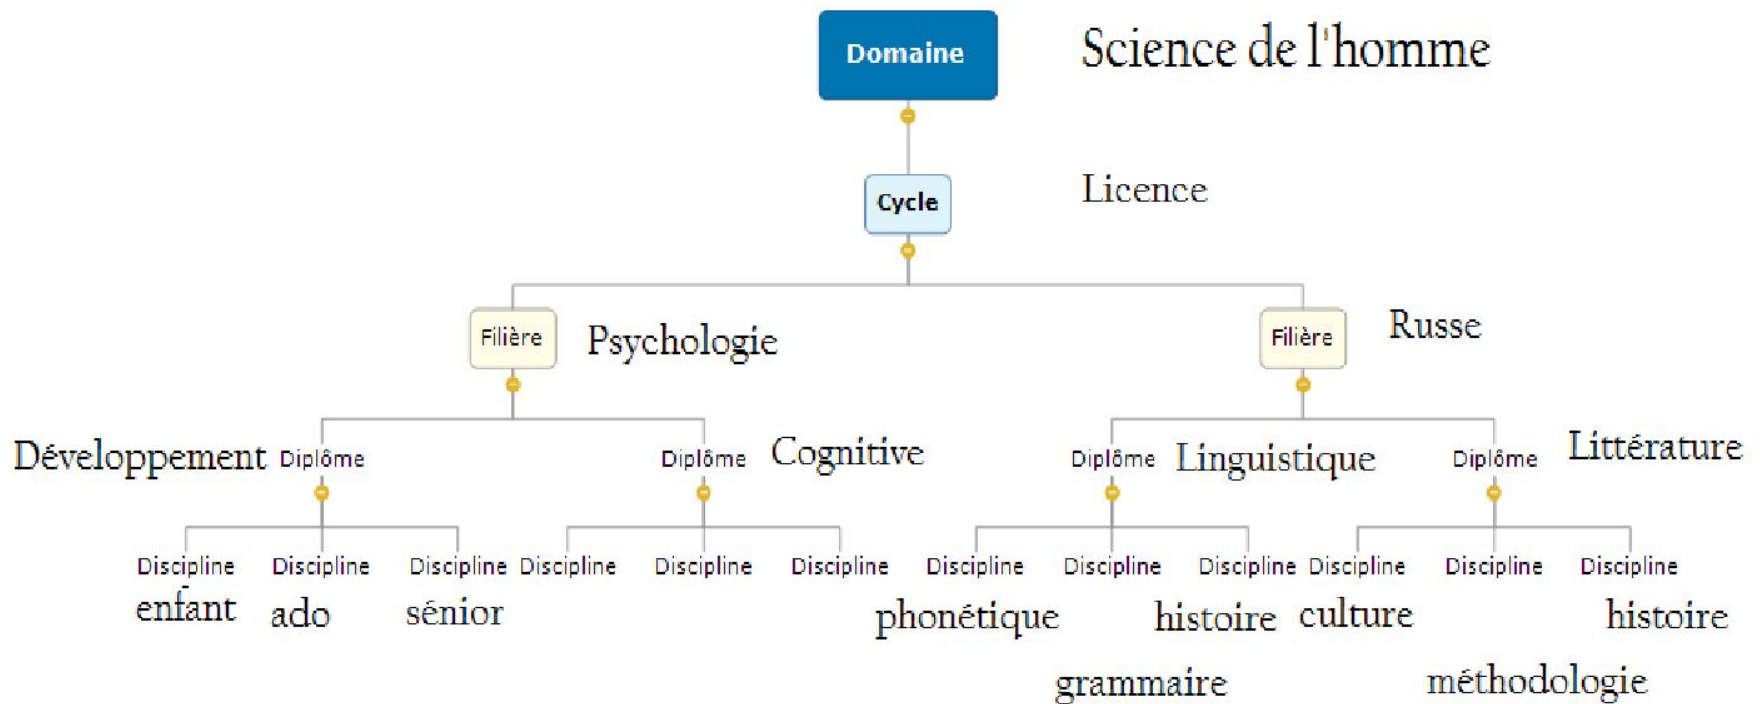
Domaine Science de l'homme

Cycle Licence

Filière Psychologie

Filière Russe

Développement Diplôme

Diplôme Cognitive

Diplôme Linguistique

Diplôme Littérature

Discipline enfant

Discipline ado

Discipline sénior

Discipline

Discipline

Discipline

Discipline phonétique

Discipline grammaire

Discipline histoire

Discipline culture

Discipline méthodologie

Discipline histoire